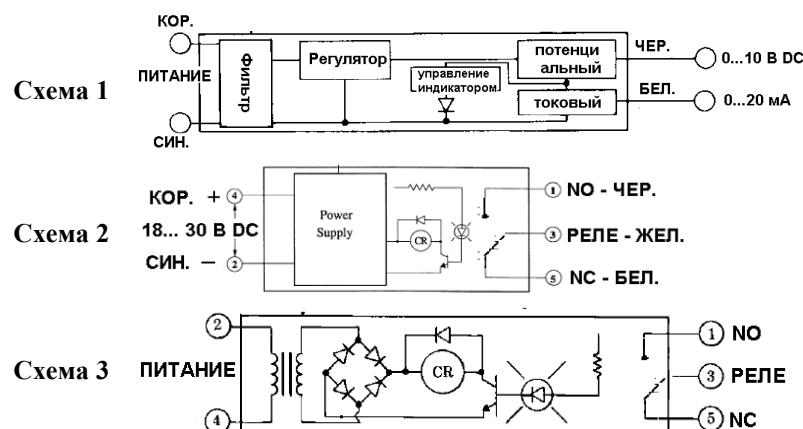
Схема 1

КОР.
ПИТАНИЕ
СИН.
Фильтр
Регулятор
управление индикатором
потенциальный
токовый
ЧЕР.
БЕЛ.
0...10 В DC
0...20 мА

Схема 2

КОР. + 4
18... 30 В DC
СИН. − 2
Power Supply
CR
1 NO - ЧЕР.
3 РЕЛЕ - ЖЕЛ.
5 NC - БЕЛ.

Схема 3

2
ПИТАНИЕ
4
CR
1 NO
3 РЕЛЕ
5 NC